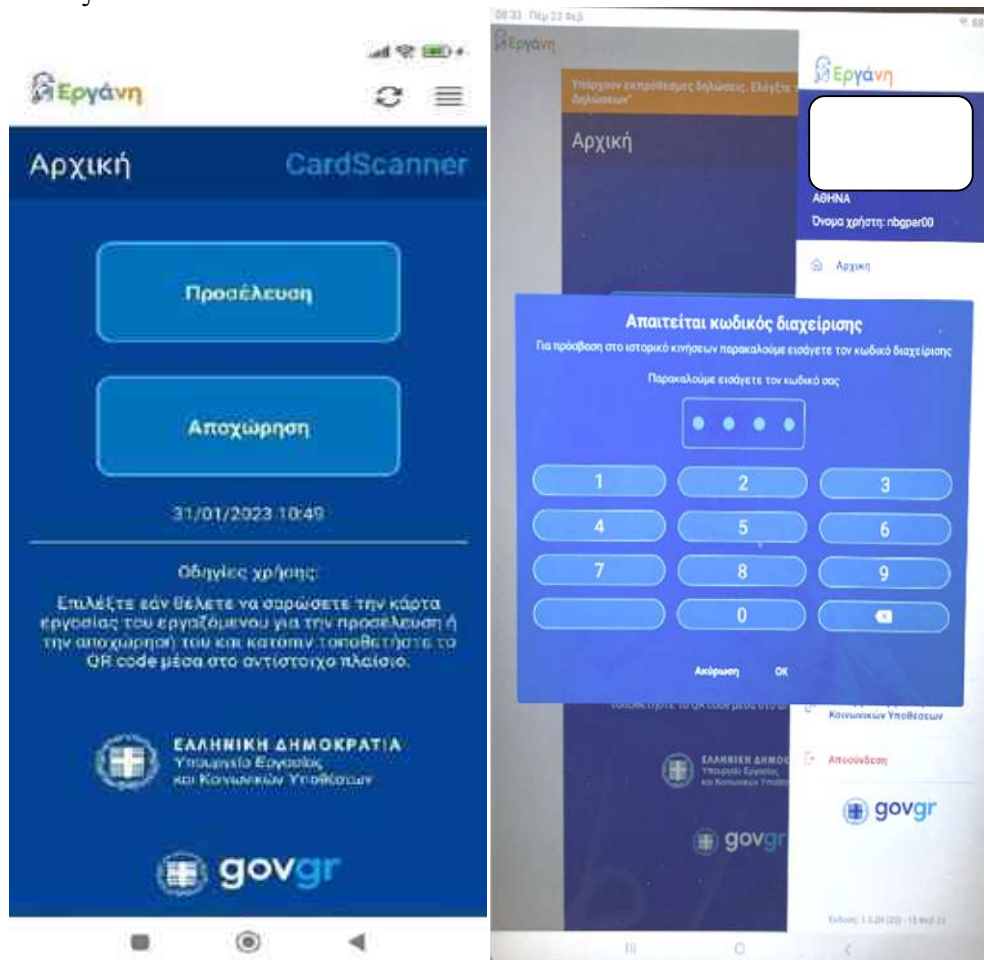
Εργάνη

Αρχική CardScanner

Προσέλευση

Αποχώρηση

31/01/2023 10:49

Οδηγίες χρήσης:

Επιλέξτε εάν θέλετε να σαρώσετε την κάρτα εργασίας του εργαζόμενου για την προσέλευση ή την αποχώρησή του και κατόπιν τοποθετήστε το QR code μέσα στο αντίστοιχο πλαίσιο.

ΕΛΛΗΝΙΚΗ ΔΗΜΟΚΡΑΤΙΑ
Υπουργείο Εργασίας και Κοινωνικών Υποθέσεων

govgr

08:33 Πέμ 23 Φεβ

Εργάνη

Υπάρχουν εκπρόθεσμες δηλώσεις. Ελέγξτε τ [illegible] δηλώσεων"

Αρχική

Εργάνη

ΑΘΗΝΑ
Όνομα χρήστη: nbgpar00

Αρχική

Απαιτείται κωδικός διαχείρισης

Για πρόσβαση στο ιστορικό κινήσεων παρακαλούμε εισάγετε τον κωδικό διαχείρισης

Παρακαλούμε εισάγετε τον κωδικό σας

1 2 3
4 5 6
7 8 9
0

Ακύρωση OK

Κοινωνικών Υποθέσεων

Αποσύνδεση

ΕΛΛΗΝΙΚΗ ΔΗΜΟΚ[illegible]
Υπουργείο Εργασίας και Κοινωνικών Υποθέ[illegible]

govgr

govgr

Έκδοση 1.3.24 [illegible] - 15 Φεβ 23